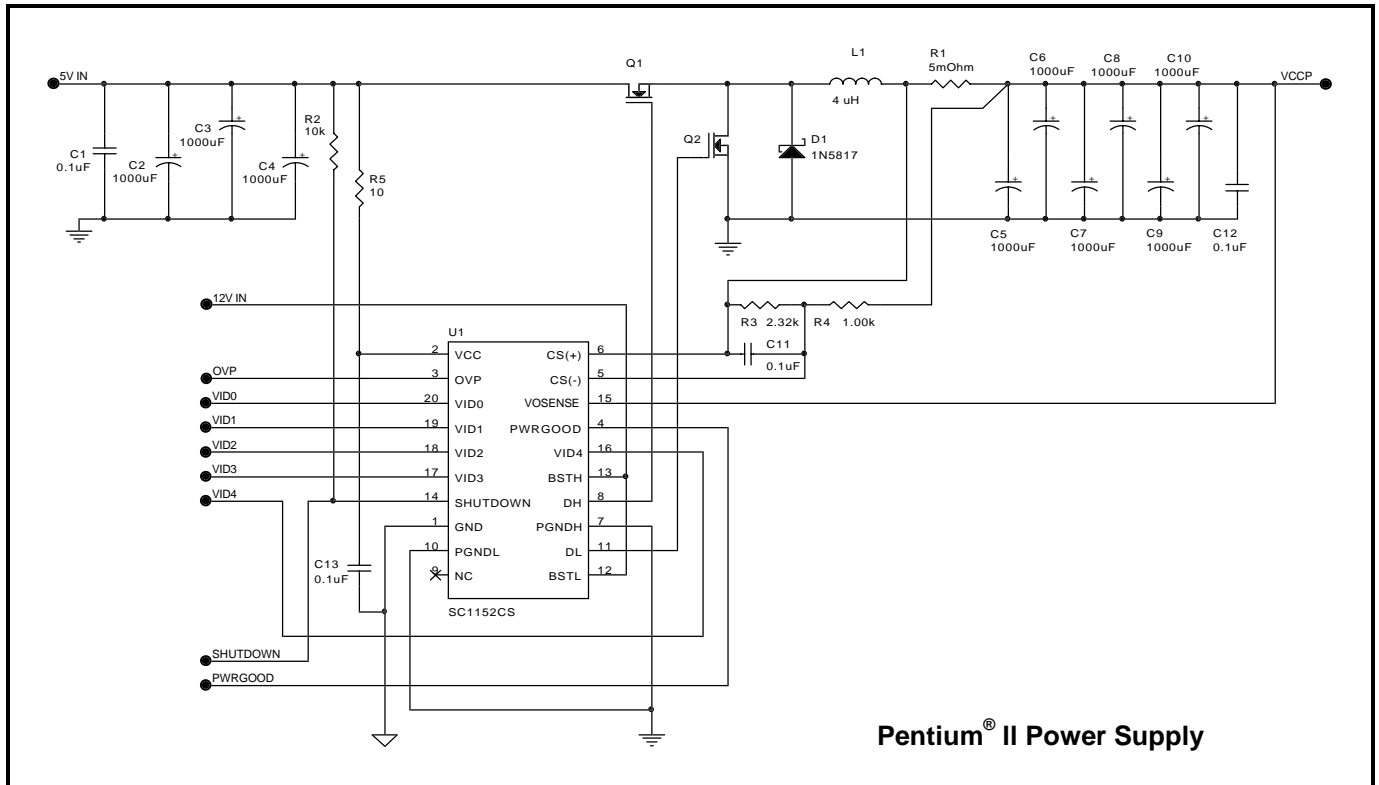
5V IN

C1
0.1uF

C2
1000uF

C3
1000uF

C4
1000uF

R2
10k

R5
10

Q1

Q2

L1
4 uH

D1
1N5817

R1
5mOhm

C6
1000uF

C8
1000uF

C10
1000uF

VCCP

C5
1000uF

C7
1000uF

C9
1000uF

C12
0.1uF

12V IN

R3 2.32k

R4 1.00k

C11
0.1uF

U1

| Pin | Name | Name | Pin |
|---|---|---|---|
| 2 | VCC | CS(+) | 6 |
| 3 | OVP | CS(-) | 5 |
| 20 | VID0 | VOSENSE | 15 |
| 19 | VID1 | PWRGOOD | 4 |
| 18 | VID2 | VID4 | 16 |
| 17 | VID3 | BSTH | 13 |
| 14 | SHUTDOWN | DH | 8 |
| 1 | GND | PGNDH | 7 |
| 10 | PGNDL | DL | 11 |
| 9 | NC | BSTL | 12 |

SC1152CS

OVP

VID0

VID1

VID2

VID3

VID4

C13
0.1uF

SHUTDOWN

PWRGOOD

Pentium® II Power Supply